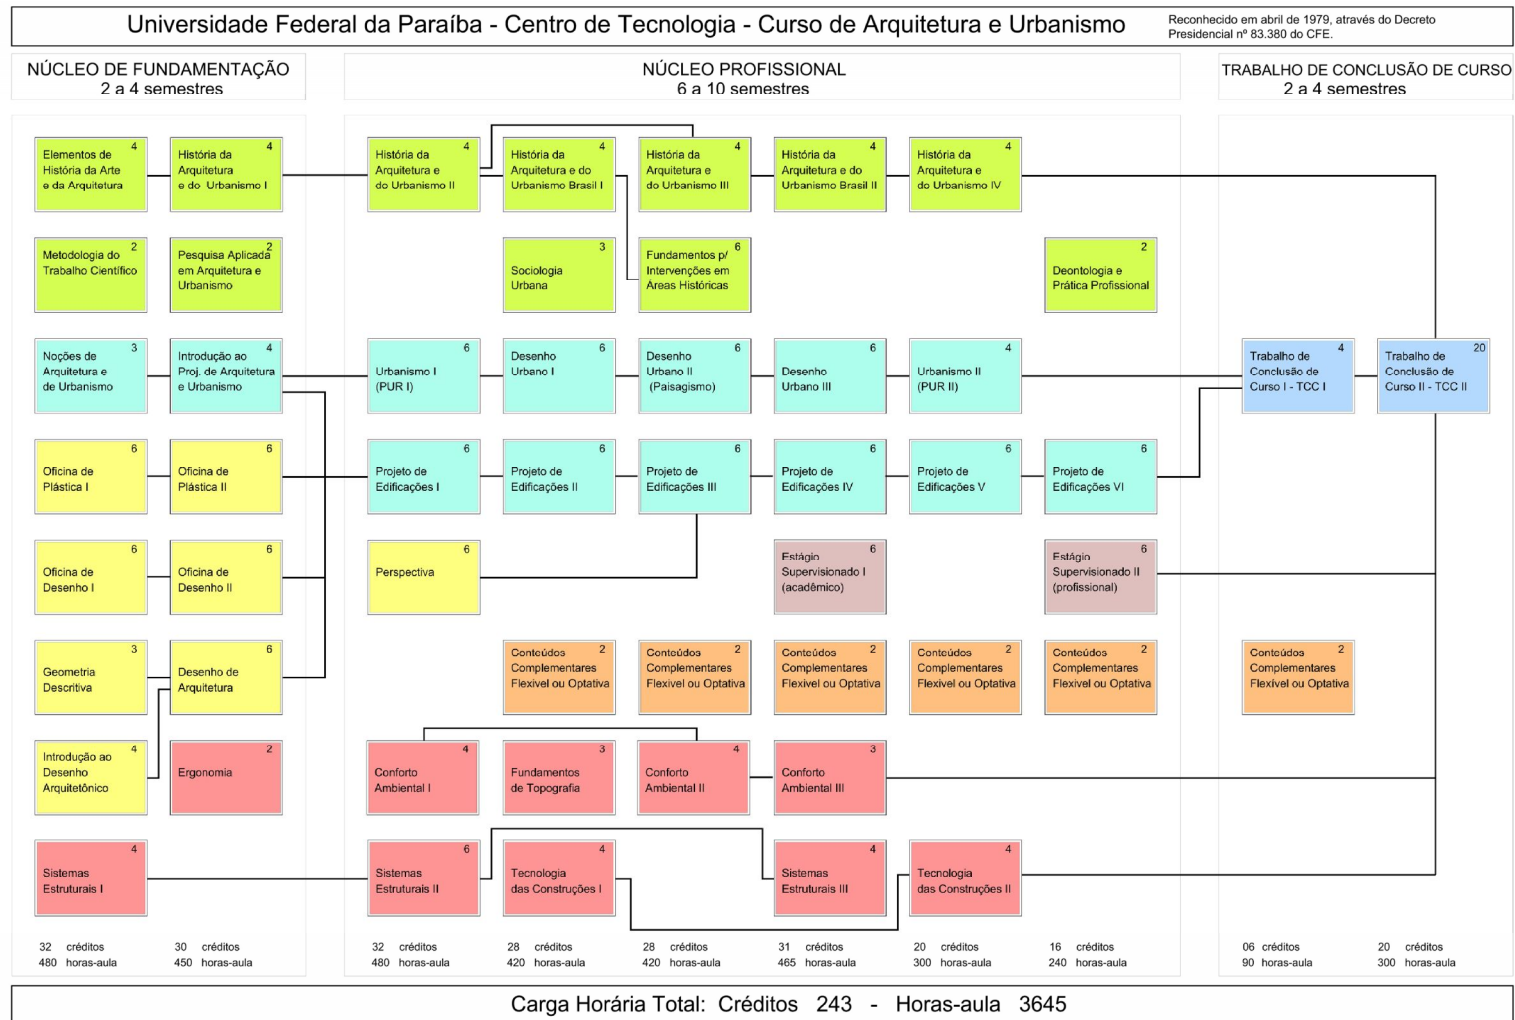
Universidade Federal da Paraíba - Centro de Tecnologia - Curso de Arquitetura e Urbanismo

Reconhecido em abril de 1979, através do Decreto Presidencial nº 83.380 do CFE.

NÚCLEO DE FUNDAMENTAÇÃO
2 a 4 semestres

NÚCLEO PROFISSIONAL
6 a 10 semestres

TRABALHO DE CONCLUSÃO DE CURSO
2 a 4 semestres

Elementos de História da Arte e da Arquitetura 4

História da Arquitetura e do Urbanismo I 4

História da Arquitetura e do Urbanismo II 4

História da Arquitetura e do Urbanismo Brasil I 4

História da Arquitetura e do Urbanismo III 4

História da Arquitetura e do Urbanismo Brasil II 4

História da Arquitetura e do Urbanismo IV 4

Metodologia do Trabalho Científico 2

Pesquisa Aplicada em Arquitetura e Urbanismo 2

Sociologia Urbana 3

Fundamentos p/ Intervenções em Areas Históricas 6

Deontologia e Prática Profissional 2

Noções de Arquitetura e de Urbanismo 3

Introdução ao Proj. de Arquitetura e Urbanismo 4

Urbanismo I (PUR I) 6

Desenho Urbano I 6

Desenho Urbano II (Paisagismo) 6

Desenho Urbano III 6

Urbanismo II (PUR II) 4

Trabalho de Conclusão de Curso I - TCC I 4

Trabalho de Conclusão de Curso II - TCC II 20

Oficina de Plástica I 6

Oficina de Plástica II 6

Projeto de Edificações I 6

Projeto de Edificações II 6

Projeto de Edificações III 6

Projeto de Edificações IV 6

Projeto de Edificações V 6

Projeto de Edificações VI 6

Oficina de Desenho I 6

Oficina de Desenho II 6

Perspectiva 6

Estágio Supervisionado I (acadêmico) 6

Estágio Supervisionado II (profissional) 6

Geometria Descritiva 3

Desenho de Arquitetura 6

Conteúdos Complementares Flexível ou Optativa 2

Conteúdos Complementares Flexível ou Optativa 2

Conteúdos Complementares Flexível ou Optativa 2

Conteúdos Complementares Flexível ou Optativa 2

Conteúdos Complementares Flexível ou Optativa 2

Conteúdos Complementares Flexível ou Optativa 2

Introdução ao Desenho Arquitetônico 4

Ergonomia 2

Conforto Ambiental I 4

Fundamentos de Topografia 3

Conforto Ambiental II 4

Conforto Ambiental III 3

Sistemas Estruturais I 4

Sistemas Estruturais II 6

Tecnologia das Construções I 4

Sistemas Estruturais III 4

Tecnologia das Construções II 4

32 créditos 480 horas-aula
30 créditos 450 horas-aula
32 créditos 480 horas-aula
28 créditos 420 horas-aula
28 créditos 420 horas-aula
31 créditos 465 horas-aula
20 créditos 300 horas-aula
16 créditos 240 horas-aula
06 créditos 90 horas-aula
20 créditos 300 horas-aula

Carga Horária Total: Créditos 243 - Horas-aula 3645